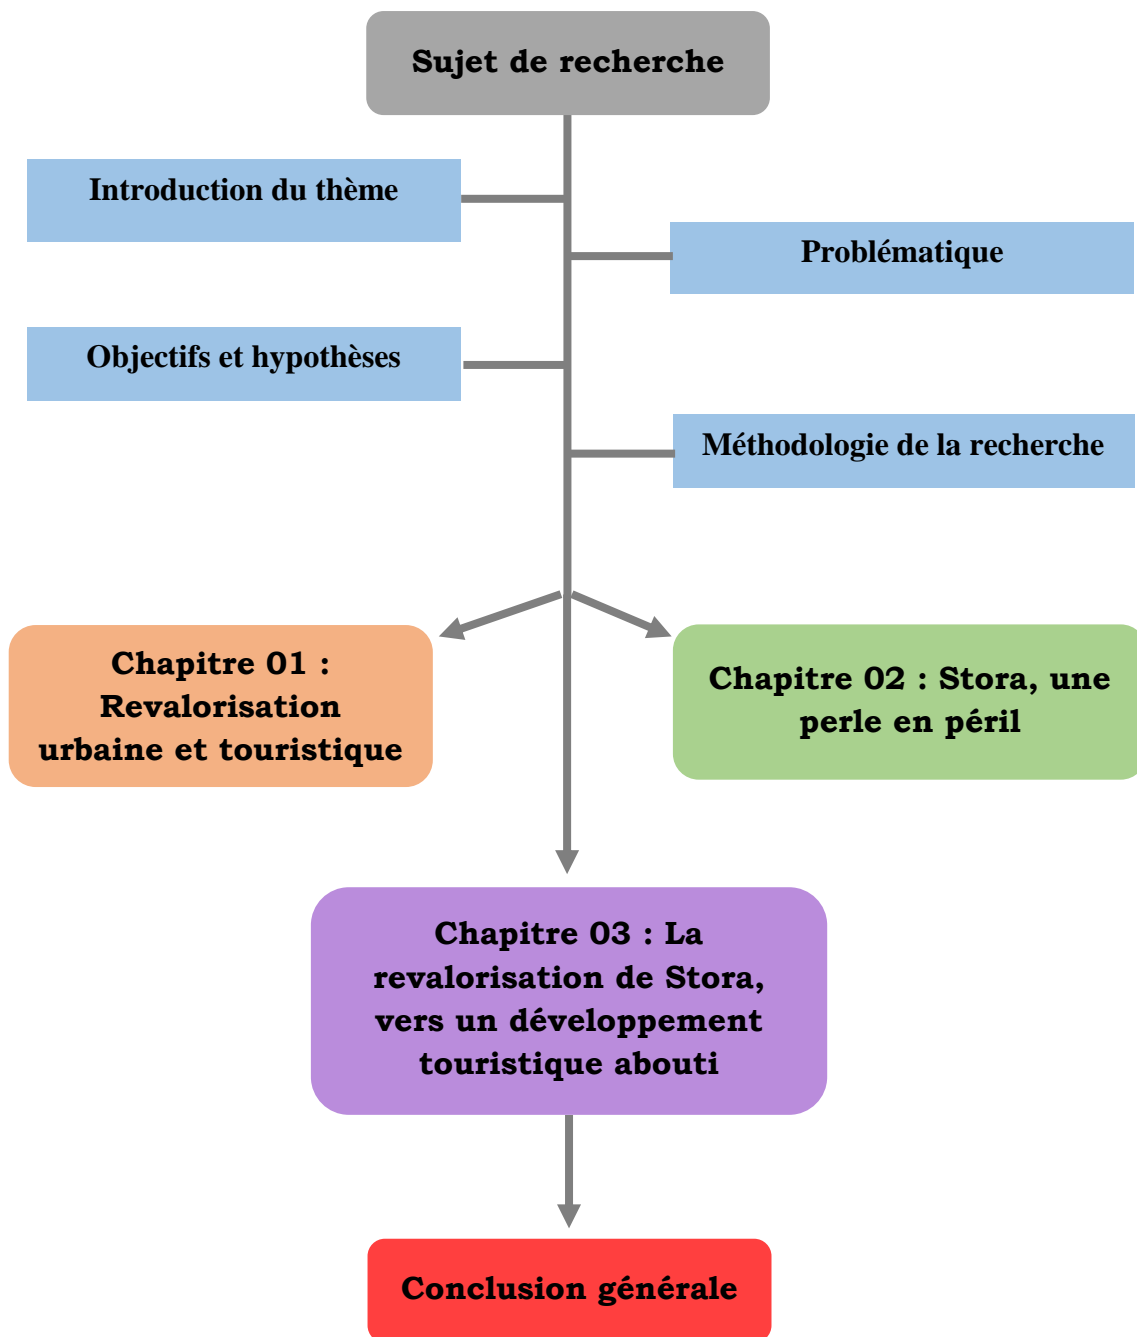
Sujet de recherche

Introduction du thème

Problématique

Objectifs et hypothèses

Méthodologie de la recherche

Chapitre 01 : Revalorisation urbaine et touristique

Chapitre 02 : Stora, une perle en péril

Chapitre 03 : La revalorisation de Stora, vers un développement touristique abouti

Conclusion générale